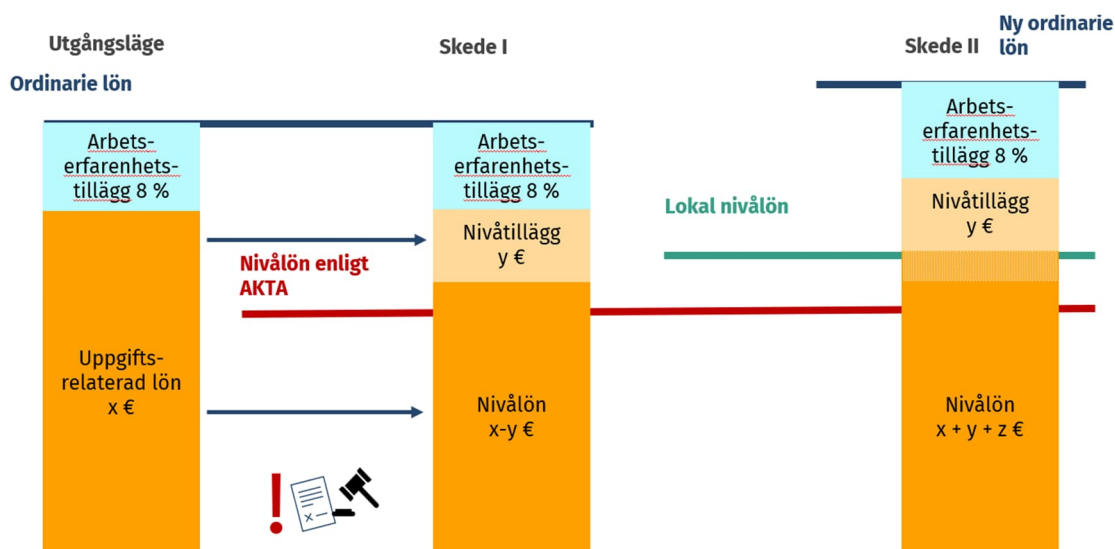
Utgångsläge

Skede I

Skede II

Ny ordinarie lön

Ordinarie lön

Arbetserfarenhetstillägg 8 %

Uppgiftsrelaterad lön
x €

Arbetserfarenhetstillägg 8 %

Nivåtillägg
y €

Nivålön
x-y €

Nivålön enligt AKTA

Lokal nivålön

Arbetserfarenhetstillägg 8 %

Nivåtillägg
y €

Nivålön
x + y + z €